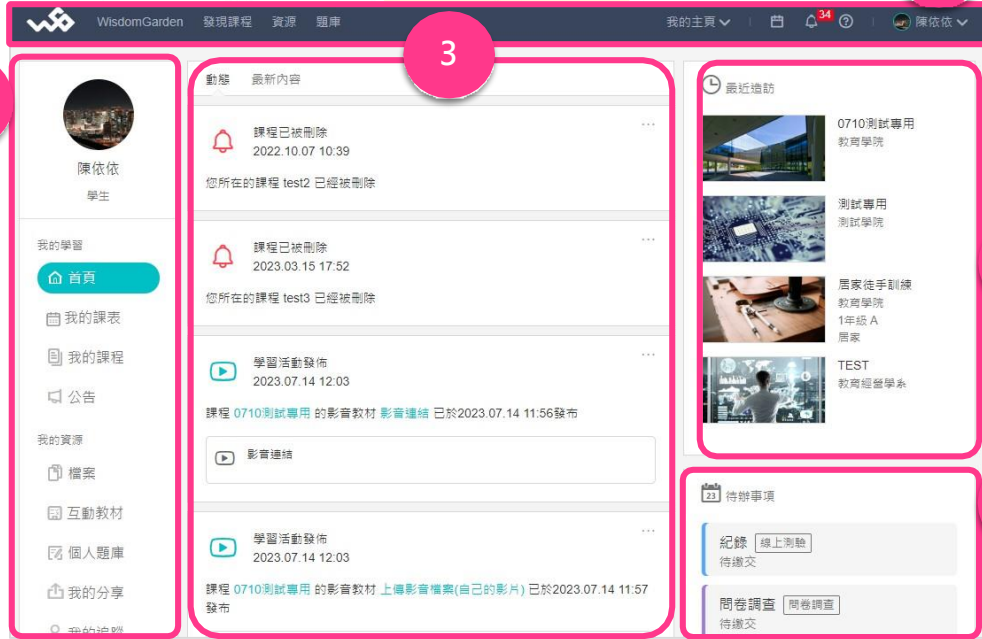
WisdomGarden 發現課程 資源 題庫

我的主頁 34 陳依依

3

陳依依
學生

我的學習
首頁
我的課表
我的課程
公告

我的資源
檔案
互動教材
個人題庫
我的分享
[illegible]

動態 最新內容

課程已被刪除
2022.10.07 10:39
您所在的課程 test2 已經被刪除

課程已被刪除
2023.03.15 17:52
您所在的課程 test3 已經被刪除

學習活動發佈
2023.07.14 12:03
課程 0710測試專用 的影音教材 影音連結 已於2023.07.14 11:56發布

影音連結

學習活動發佈
2023.07.14 12:03
課程 0710測試專用 的影音教材 上傳影音檔案(自己的影片) 已於2023.07.14 11:57發布

最近造訪

0710測試專用
教育學院

測試專用
測試學院

居家徒手訓練
教育學院
1年級 A
居家

TEST
教育經營學系

23 待辦事項

紀錄 線上測驗
待繳交

問卷調查 問卷調查
待繳交